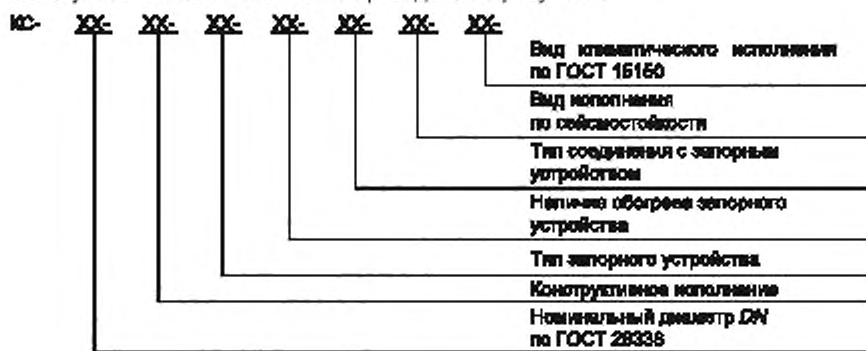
КС- ХХ- ХХ- ХХ- ХХ- ХХ- ХХ- ХХ-

Вид климатического исполнения по ГОСТ 15150

Вид исполнения по сейсмостойкости

Тип соединения с запорным устройством

Наличие обогрева запорного устройства

Тип запорного устройства

Конструктивное исполнение

Номинальный диаметр DN по ГОСТ 28338